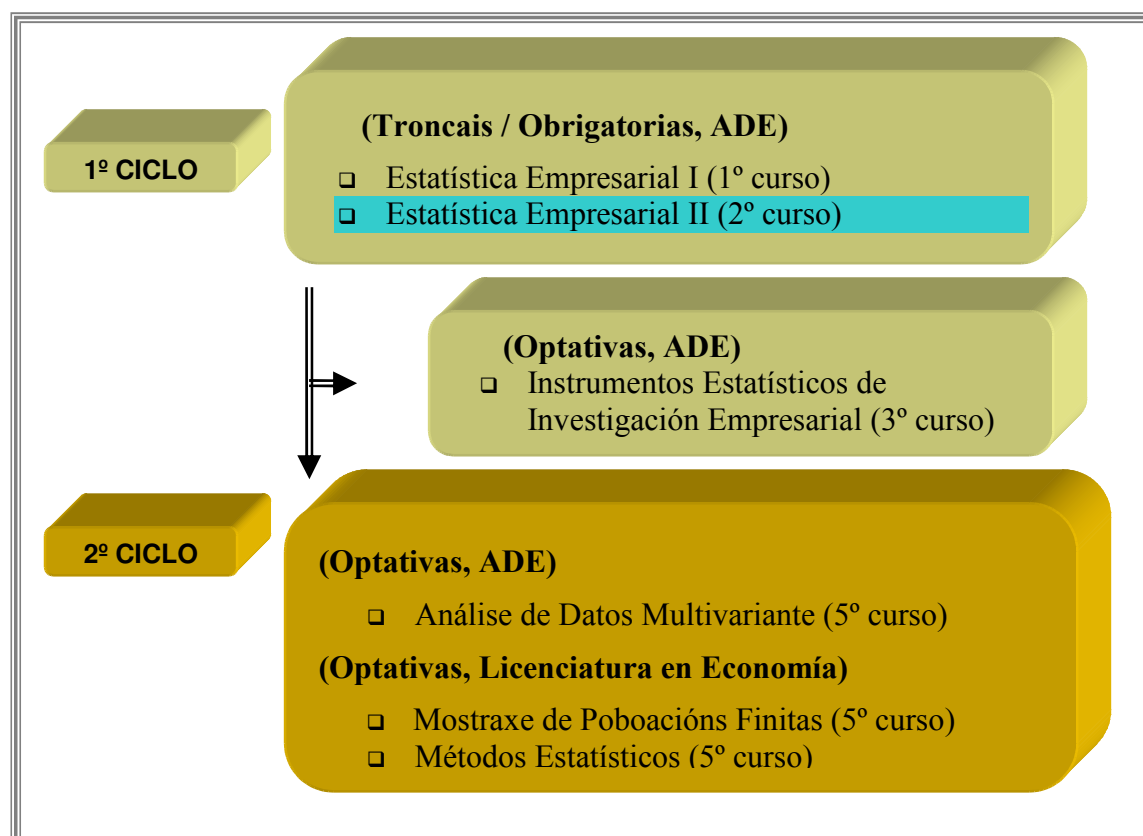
1º CICLO

(Troncais / Obrigatorias, ADE)

❑ Estatística Empresarial I (1º curso)
❑ Estatística Empresarial II (2º curso)

(Optativas, ADE)

❑ Instrumentos Estatísticos de Investigación Empresarial (3º curso)

2º CICLO

(Optativas, ADE)

❑ Análise de Datos Multivariante (5º curso)

(Optativas, Licenciatura en Economía)

❑ Mostraxe de Poboacións Finitas (5º curso)
❑ Métodos Estatísticos (5º curso)